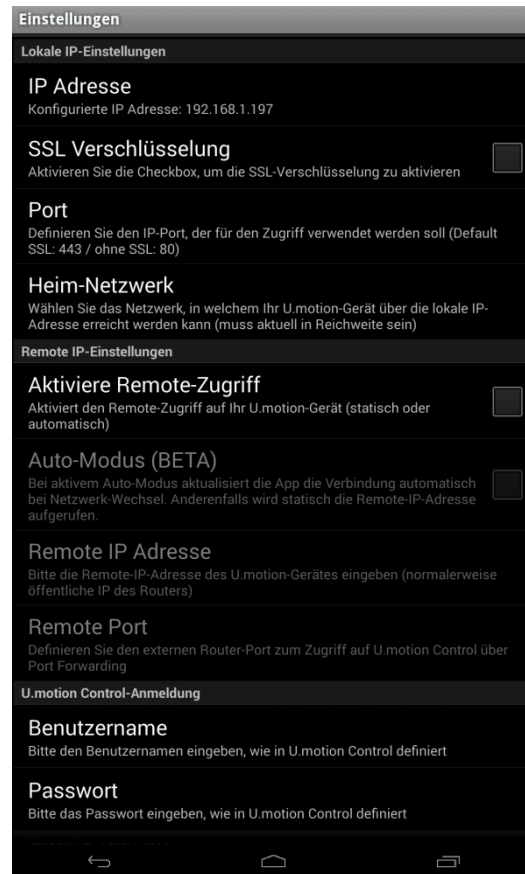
Einstellungen

Lokale IP-Einstellungen

IP Adresse
Konfigurierte IP Adresse: 192.168.1.197

SSL Verschlüsselung
Aktivieren Sie die Checkbox, um die SSL-Verschlüsselung zu aktivieren

Port
Definieren Sie den IP-Port, der für den Zugriff verwendet werden soll (Default SSL: 443 / ohne SSL: 80)

Heim-Netzwerk
Wählen Sie das Netzwerk, in welchem Ihr U.motion-Gerät über die lokale IP-Adresse erreicht werden kann (muss aktuell in Reichweite sein)

Remote IP-Einstellungen

Aktiviere Remote-Zugriff
Aktiviert den Remote-Zugriff auf Ihr U.motion-Gerät (statisch oder automatisch)

Auto-Modus (BETA)
Bei aktivem Auto-Modus aktualisiert die App die Verbindung automatisch bei Netzwerk-Wechsel. Anderenfalls wird statisch die Remote-IP-Adresse aufgerufen.

Remote IP Adresse
Bitte die Remote-IP-Adresse des U.motion-Gerätes eingeben (normalerweise öffentliche IP des Routers)

Remote Port
Definieren Sie den externen Router-Port zum Zugriff auf U.motion Control über Port Forwarding

U.motion Control-Anmeldung

Benutzername
Bitte den Benutzernamen eingeben, wie in U.motion Control definiert

Passwort
Bitte das Passwort eingeben, wie in U.motion Control definiert

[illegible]